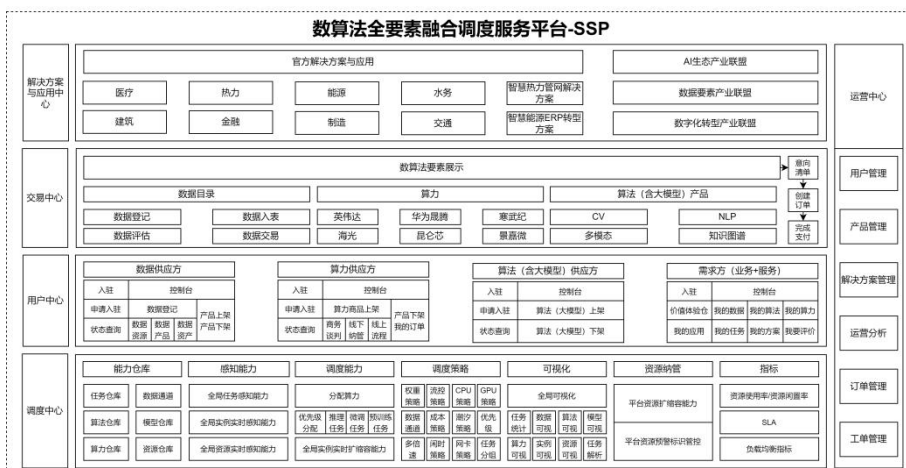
数算法全要素融合调度服务平台-SSP

解决方案与应用中心

官方解决方案与应用

医疗 热力 能源 水务 智慧热力管网解决方案

建筑 金融 制造 交通 智慧能源ERP转型方案

AI生态产业联盟

数据要素产业联盟

数字化转型产业联盟

运营中心

交易中心

数算法要素展示

意向清单

创建订单

完成支付

数据目录

数据登记 数据入表

数据评估 数据交易

算力

英伟达 华为昇腾 寒武纪

海光 昆仑芯 景嘉微

算法（含大模型）产品

CV NLP

多模态 知识图谱

用户管理

产品管理

用户中心

数据供应方

入驻 控制台

申请入驻 数据登记 产品上架 产品下架

状态查询 数据资源 数据产品 数据资产

算力供应方

入驻 控制台

申请入驻 算力商品上架 产品下架 我的订单

状态查询 商务谈判 线下纳管 线上流程

算法（含大模型）供应方

入驻 控制台

申请入驻 算法（大模型）上架

状态查询 算法（大模型）下架

需求方（业务+服务）

入驻 控制台

价值体验金 我的数据 我的算法 我的算力

我的应用 我的任务 我的方案 我要评价

解决方案管理

运营分析

调度中心

能力仓库

任务仓库 数据通道

算法仓库 模型仓库

算力仓库 资源仓库

感知能力

全局任务感知能力

全局实例实时感知能力

全局资源实时感知能力

调度能力

分配算力

优先级分配 推理任务 微调任务 预训练任务

全局实例实时扩缩容能力

调度策略

权重策略 流控策略 CPU策略 GPU策略

数据通道 成本策略 潮汐策略 优先级

多倍速 闲时策略 网卡策略 任务分组

可视化

全局可视化

任务统计 数据可视 算法可视 模型可视

算力可视 实例可视 资源可视 任务解析

资源纳管

平台资源扩缩容能力

平台资源预警标识管控

指标

资源使用率/资源闲置率

SLA

负载均衡指标

订单管理

工单管理